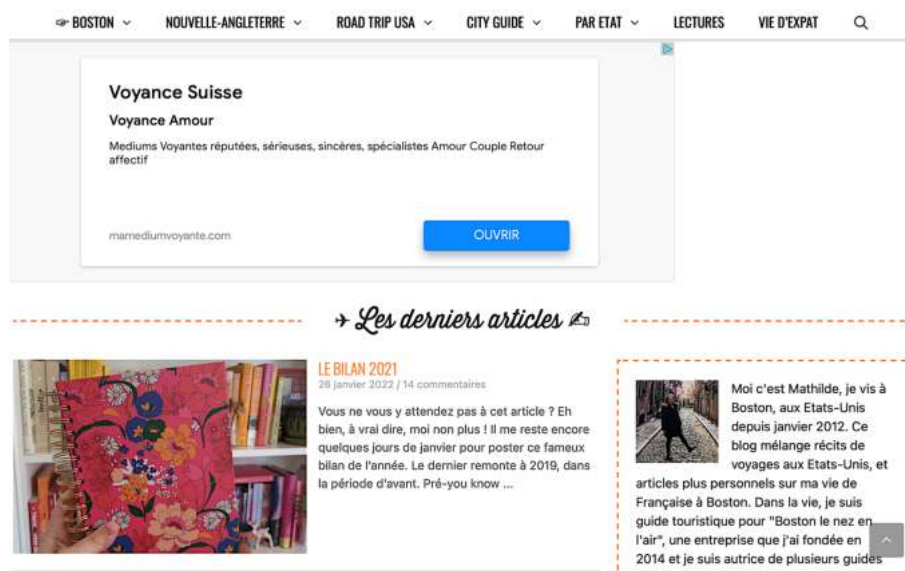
☞ BOSTON ⌄ NOUVELLE-ANGLETERRE ⌄ ROAD TRIP USA ⌄ CITY GUIDE ⌄ PAR ETAT ⌄ LECTURES VIE D'EXPAT

Voyance Suisse

Voyance Amour

Mediums Voyantes réputées, sérieuses, sincères, spécialistes Amour Couple Retour affectif

mamediumvoyante.com

OUVRIR

✈ Les derniers articles ✍

LE BILAN 2021

26 janvier 2022 / 14 commentaires

Vous ne vous y attendez pas à cet article ? Eh bien, à vrai dire, moi non plus ! Il me reste encore quelques jours de janvier pour poster ce fameux bilan de l'année. Le dernier remonte à 2019, dans la période d'avant. Pré-you know ...

Moi c'est Mathilde, je vis à Boston, aux Etats-Unis depuis janvier 2012. Ce blog mélange récits de voyages aux Etats-Unis, et articles plus personnels sur ma vie de Française à Boston. Dans la vie, je suis guide touristique pour "Boston le nez en l'air", une entreprise que j'ai fondée en 2014 et je suis autrice de plusieurs guides